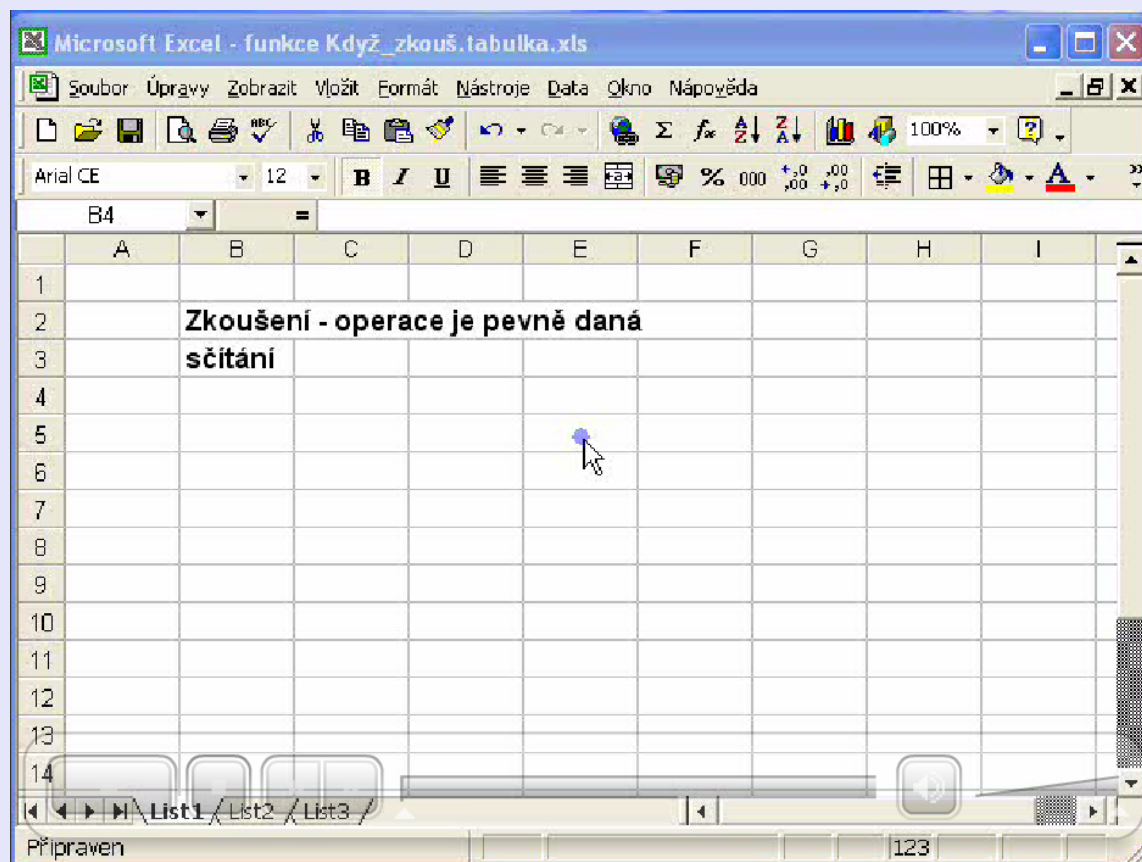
Microsoft Excel - funkce Když_zkouš.tabulka.xls

Soubor Úpravy Zobrazit Vložit Formát Nástroje Data Okno Nápověda

100%

Arial CE 12 B I U % 000

B4 =

| | A | B | C | D | E | F | G | H | I |
|---|---|---|---|---|---|---|---|---|---|
| 1 | | | | | | | | | |
| 2 | | Zkoušení - operace je pevně daná | | | | | | | |
| 3 | | sčítání | | | | | | | |
| 4 | | | | | | | | | |
| 5 | | | | | | | | | |
| 6 | | | | | | | | | |
| 7 | | | | | | | | | |
| 8 | | | | | | | | | |
| 9 | | | | | | | | | |
| 10 | | | | | | | | | |
| 11 | | | | | | | | | |
| 12 | | | | | | | | | |
| 13 | | | | | | | | | |
| 14 | | | | | | | | | |

List1 List2 List3

Připraven 123